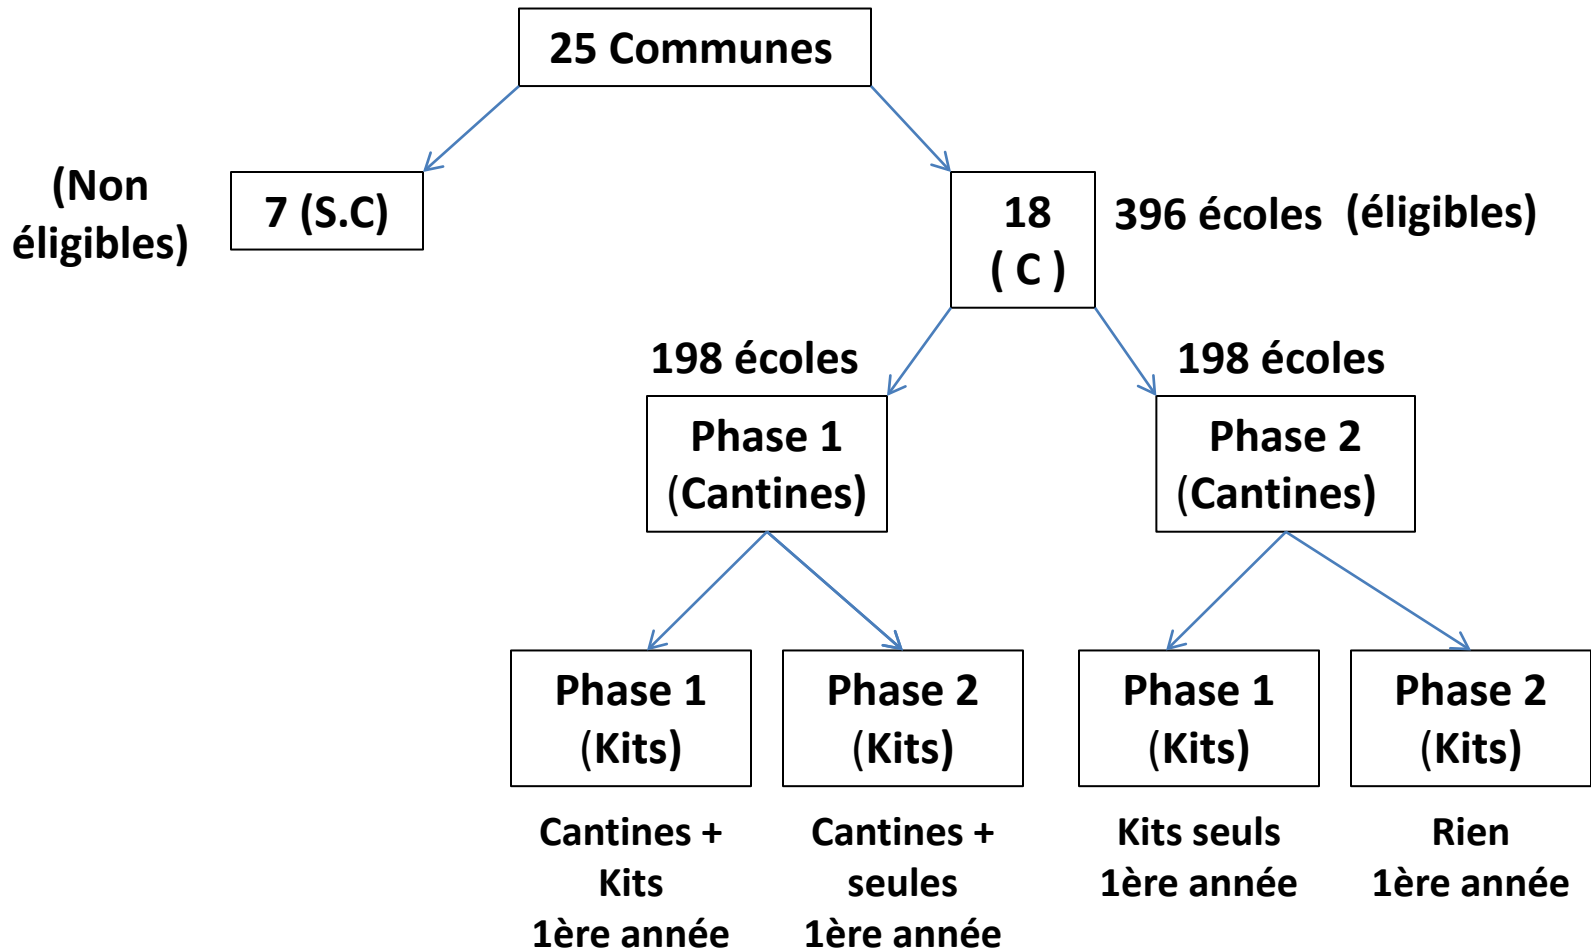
25 Communes

(Non éligibles)

7 (S.C)

18 ( C )

396 écoles (éligibles)

198 écoles

198 écoles

Phase 1 (Cantines)

Phase 2 (Cantines)

Phase 1 (Kits)

Phase 2 (Kits)

Phase 1 (Kits)

Phase 2 (Kits)

Cantines + Kits 1ère année

Cantines + seules 1ère année

Kits seuls 1ère année

Rien 1ère année